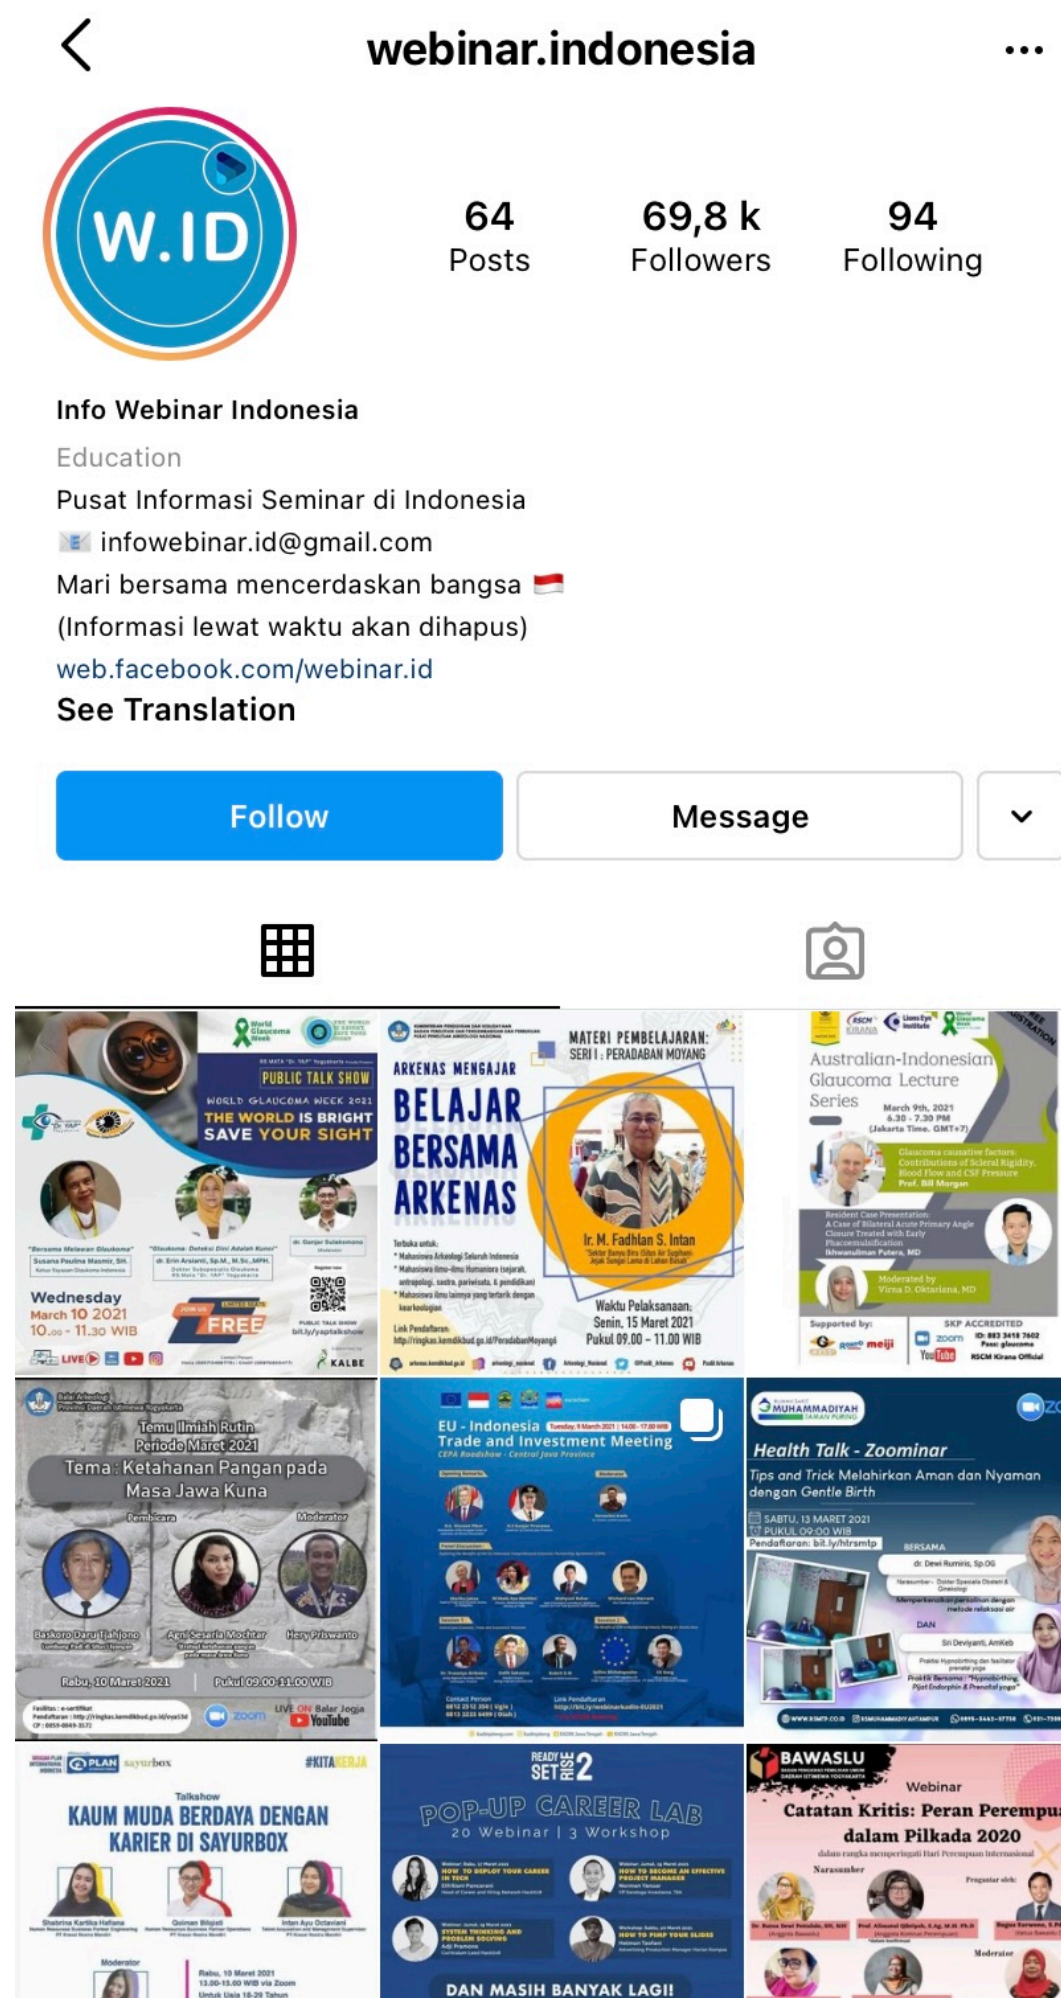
webinar.indonesia

W.ID

64 Posts
69,8 k Followers
94 Following

Info Webinar Indonesia
Education
Pusat Informasi Seminar di Indonesia
infowebinar.id@gmail.com
Mari bersama mencerdaskan bangsa
(Informasi lewat waktu akan dihapus)
web.facebook.com/webinar.id
See Translation

Follow
Message

PUBLIC TALK SHOW
WORLD GLAUCOMA WEEK 2021
THE WORLD IS BRIGHT
SAVE YOUR SIGHT
Wednesday
March 10 2021
10.00 - 11.30 WIB
FREE
KALBE

MATERI PEMBELAJARAN:
SERI I : PERADABAN MOYANG
ARKENAS MENGAJAR
BELAJAR BERSAMA ARKENAS
Ir. M. Fadhlan S. Intan
Waktu Pelaksanaan:
Senin, 15 Maret 2021
Pukul 09.00 - 11.00 WIB

Australian-Indonesian Glaucoma Lecture Series
March 9th, 2021
6.30 - 7.30 PM
(Jakarta Time, GMT+7)
SKP ACCREDITED
meiji
zoom
YouTube

Temu Ilmiah Rutin
Periode Maret 2021
Tema : Ketahanan Pangan pada Masa Jawa Kuna
Pembicara
Moderator
Baskoro Daru Tjahjono
Agni Sesaria Mochtar
Hery Priswanto
Rabu, 10 Maret 2021
Pukul 09.00-11.00 WIB
zoom
LIVE ON Balar Jogja YouTube

EU - Indonesia
Trade and Investment Meeting
CEPA Roadshow - Central Java Province

MUHAMMADIYAH
Health Talk - Zoominar
Tips and Trick Melahirkan Aman dan Nyaman dengan Gentle Birth
SABTU, 13 MARET 2021
PUKUL 09.00 WIB
Pendaftaran: bit.ly/htrsmtp
BERSAMA
dr. Dewi Rumiris, Sp.OG
DAN
Sri Deviyanti, AmKeb

PLAN sayurbox
#KITAKERJA
Talkshow
KAUM MUDA BERDAYA DENGAN KARIER DI SAYURBOX
Shabrina Kartika Hafiana
Quinan Bilqisti
Intan Ayu Octaviani
Moderator
Rabu, 10 Maret 2021
13.00-15.00 WIB via Zoom

READY SET RISE 2
POP-UP CAREER LAB
20 Webinar | 3 Workshop
DAN MASIH BANYAK LAGI!

BAWASLU
Webinar
Catatan Kritis: Peran Perempu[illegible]
dalam Pilkada 2020
Narasumber
Moderator